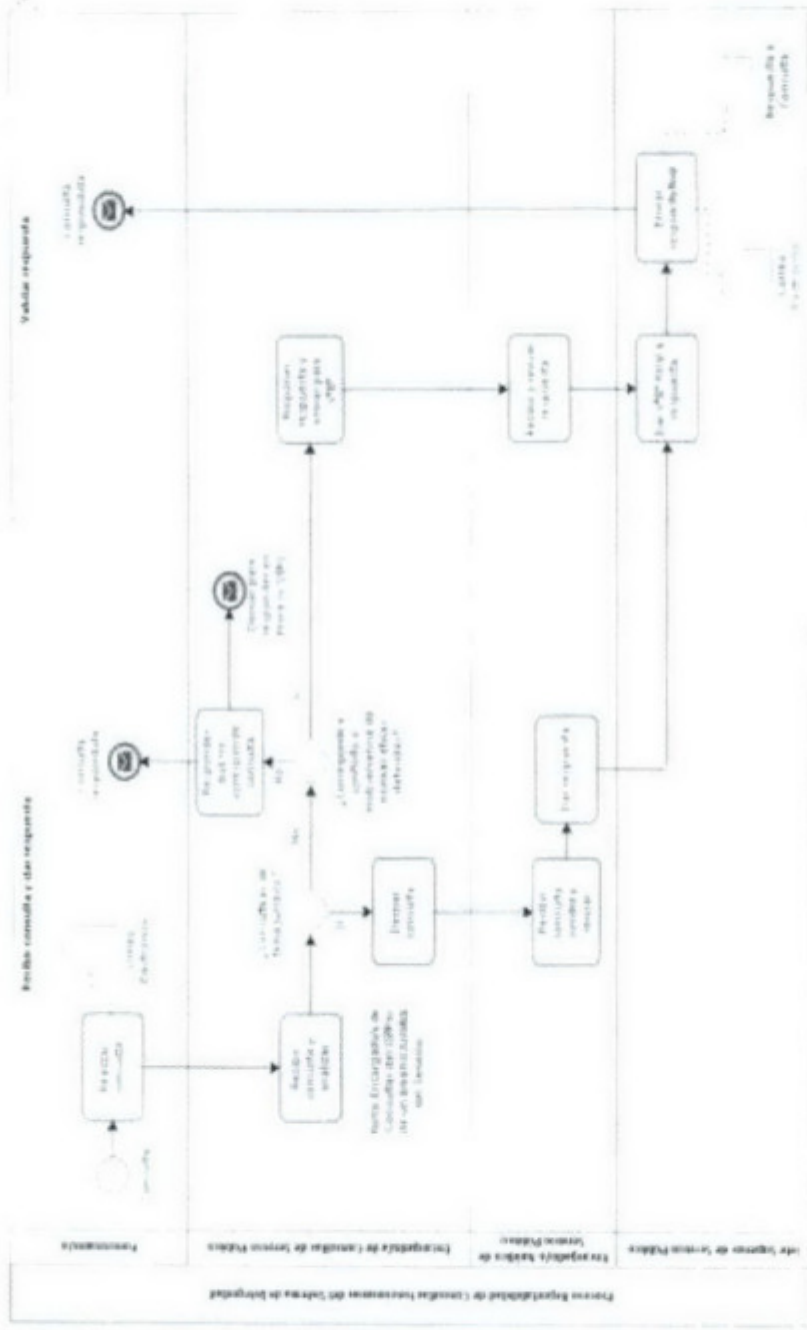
Proceso Responsabilidad de Consultas funcionarios del Sistema de Integridad

Funcionario(a)

Encargado(a) de Consultas de Servicio Público

Encargado(a) Jurídico de Servicio Público

Jefe Superior de Servicio Público

Recibir consulta y dar respuesta

Validar respuesta

Consulta

Realizar consulta

Correo Electrónico

Recibir, clasificar y registrar consulta

Nota: Encargado(a) de Consultas del Código de un Servicio Público del Servicio.

¿Consulta es de tema jurídico?

Sí

No

Derivar consulta

Recibir consulta, analizar y derivar

Dar respuesta

¿Corresponde a consulta y requerimiento de manual que deben diferenciar?

Sí

No

Responder dudas de conducta o de consulta

Consulta respondida

Derivar para responder en el SIE

Responder, registrar y enviar respuesta

Revisar y enviar respuesta

Dar visto bueno a respuesta

Enviar respuesta

Correo Electrónico

Respuesta a consulta

Consulta respondida